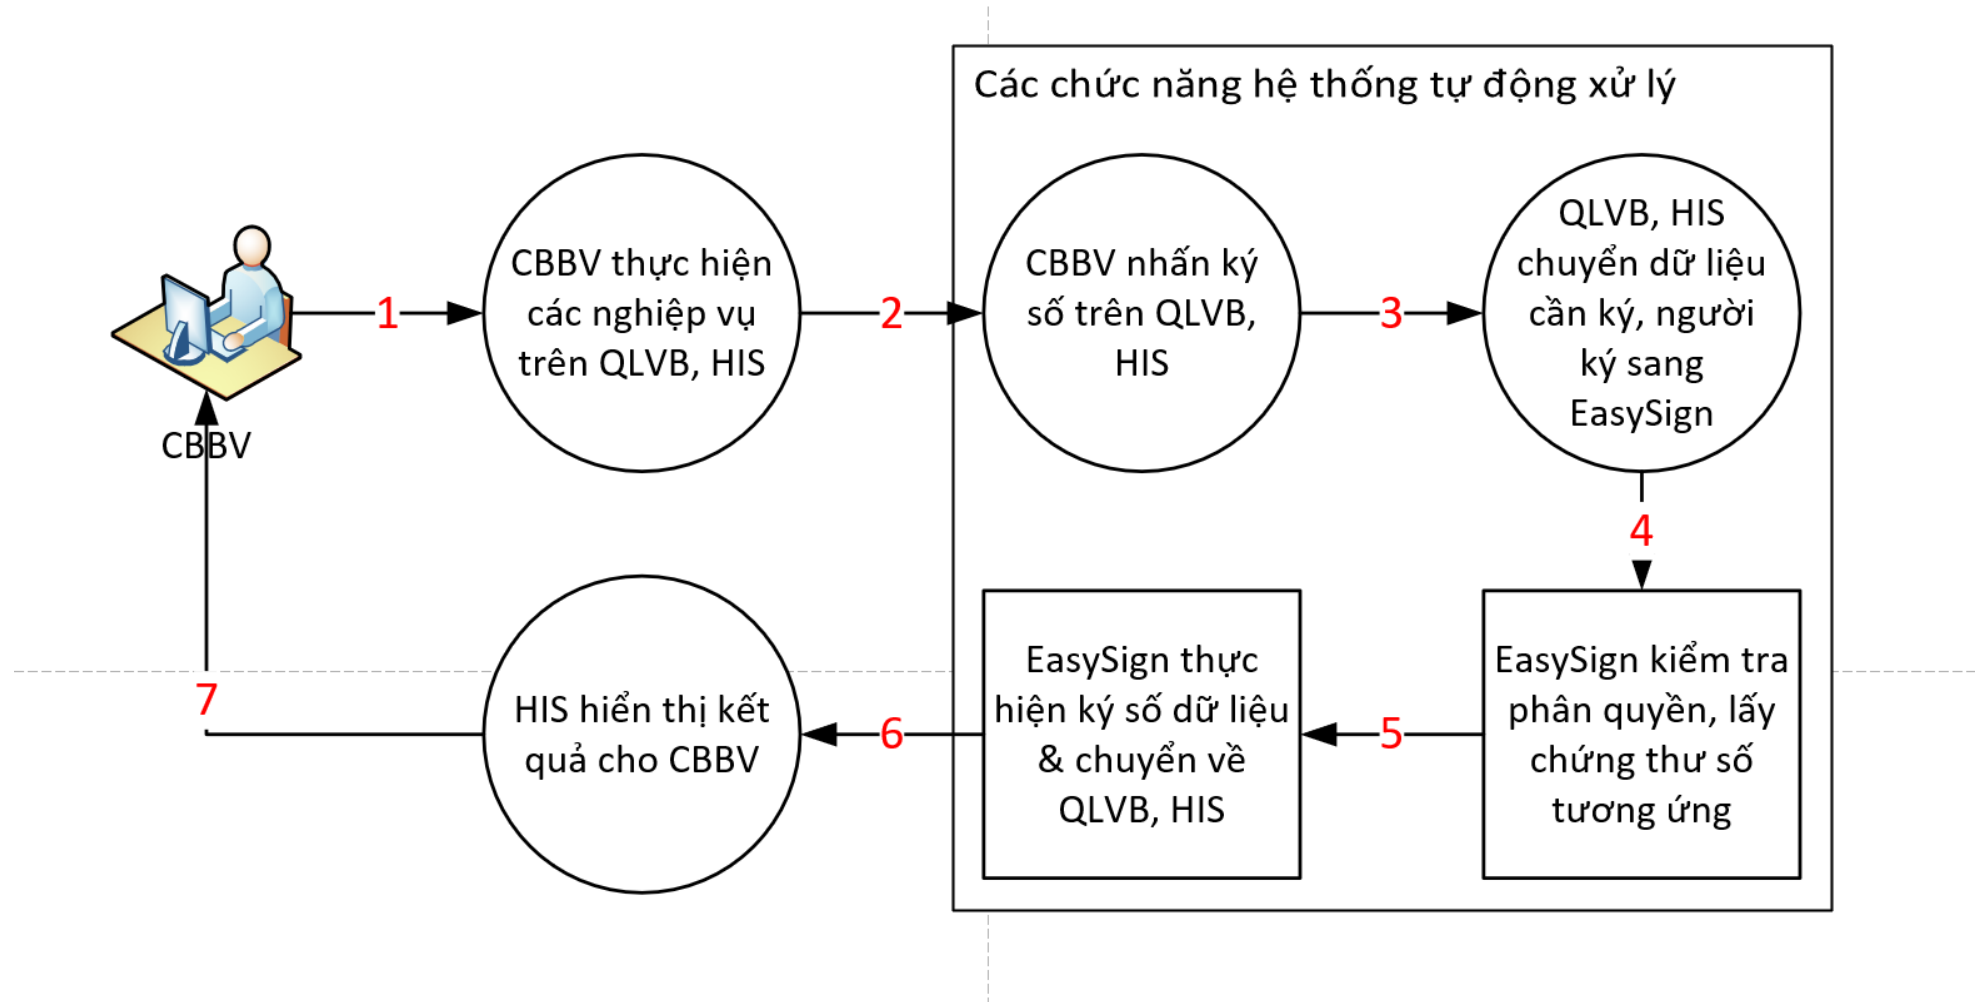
Các chức năng hệ thống tự động xử lý

CBBV

1

CBBV thực hiện các nghiệp vụ trên QLVB, HIS

2

CBBV nhấn ký số trên QLVB, HIS

3

QLVB, HIS chuyển dữ liệu cần ký, người ký sang EasySign

4

EasySign kiểm tra phân quyền, lấy chứng thư số tương ứng

5

EasySign thực hiện ký số dữ liệu & chuyển về QLVB, HIS

6

HIS hiển thị kết quả cho CBBV

7